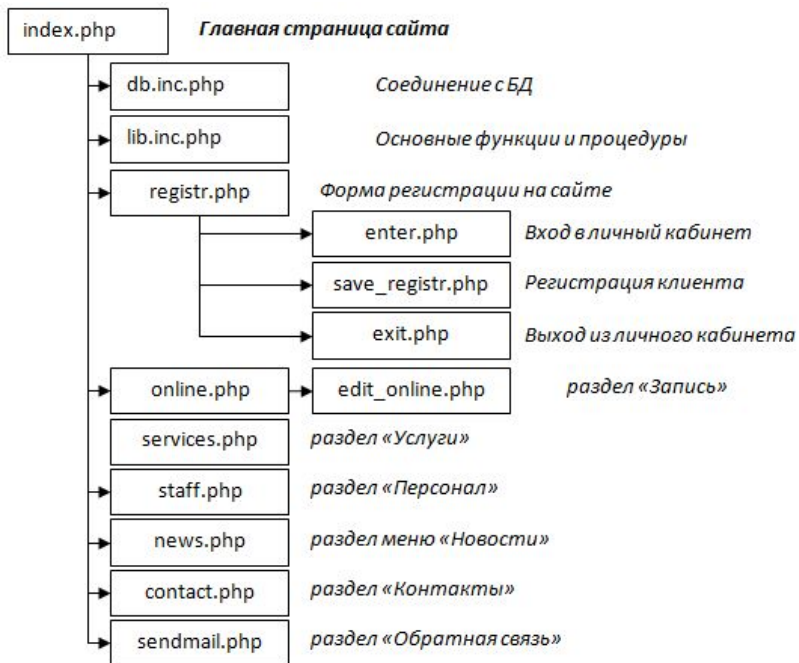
index.php Главная страница сайта

db.inc.php Соединение с БД

lib.inc.php Основные функции и процедуры

registr.php Форма регистрации на сайте

enter.php Вход в личный кабинет

save_registr.php Регистрация клиента

exit.php Выход из личного кабинета

online.php

edit_online.php раздел «Запись»

services.php раздел «Услуги»

staff.php раздел «Персонал»

news.php раздел меню «Новости»

contact.php раздел «Контакты»

sendmail.php раздел «Обратная связь»